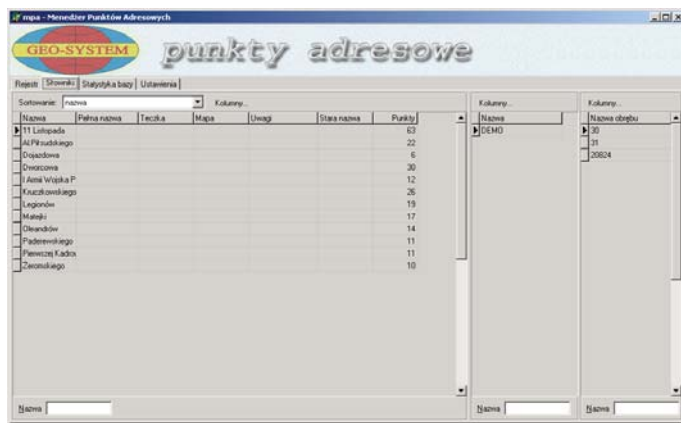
mpa - Menedżer Punktów Adresowych

GEO-SYSTEM punkty adresowe

Rejestr | Słowniki | Statystyka bazy | Ustawienia

Sortowanie: nazwa
Kolumny...

| Nazwa | Pełna nazwa | Teczka | Mapa | Uwagi | Stara nazwa | Punkty |
|---|---|---|---|---|---|---|
| 11 Listopada | | | | | | 63 |
| Al Piłsudskiego | | | | | | 22 |
| Dojazdowa | | | | | | 6 |
| Dworcowa | | | | | | 30 |
| I Armii Wojska P | | | | | | 12 |
| Kruczkowskiego | | | | | | 26 |
| Legionów | | | | | | 19 |
| Matejki | | | | | | 17 |
| Oleandrów | | | | | | 14 |
| Paderewskiego | | | | | | 11 |
| Pierwszej Kadrow | | | | | | 11 |
| Żeromskiego | | | | | | 10 |

Nazwa

Kolumny...

| Nazwa |
|---|
| DEMO |

Nazwa

Kolumny...

| Nazwa obrębu |
|---|
| 30 |
| 31 |
| 20824 |

Nazwa